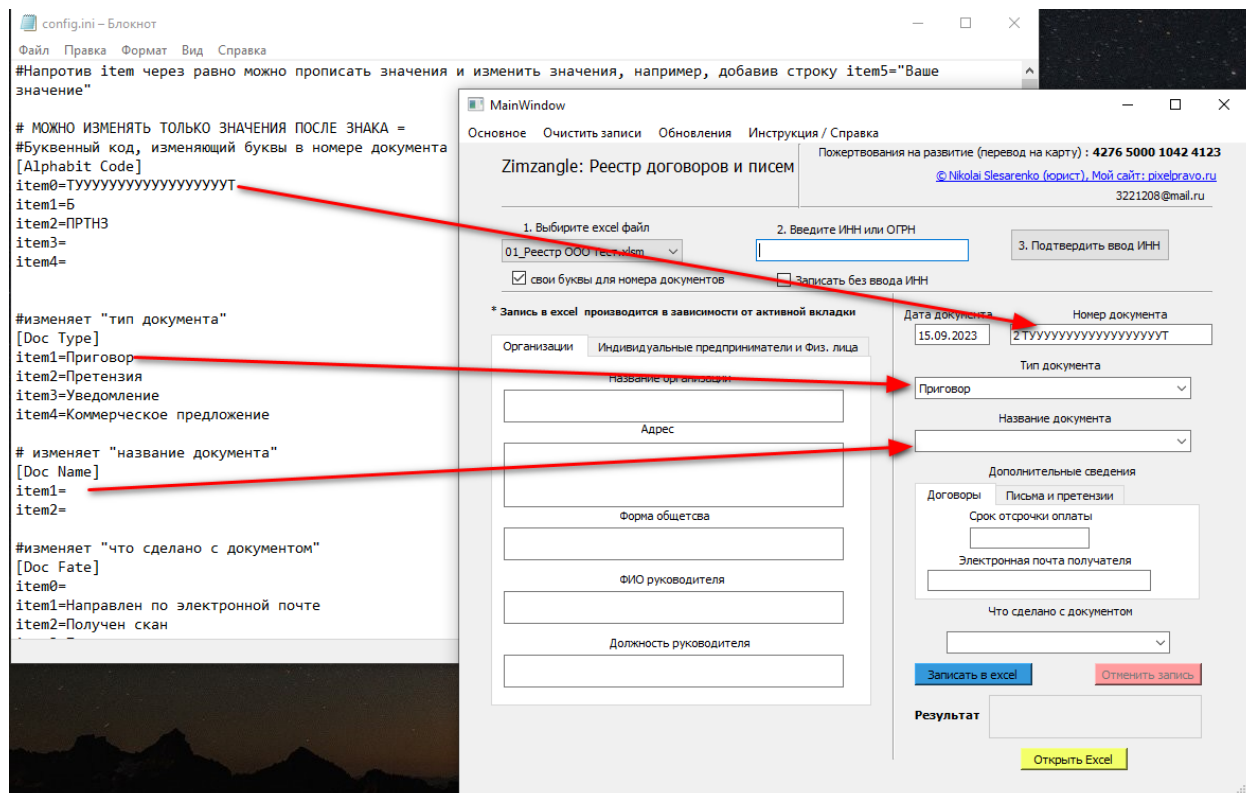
config.ini – Блокнот
Файл Правка Формат Вид Справка
#Напротив item через равно можно прописать значения и изменить значения, например, добавив строку item5="Ваше значение"

# МОЖНО ИЗМЕНЯТЬ ТОЛЬКО ЗНАЧЕНИЯ ПОСЛЕ ЗНАКА =
#Буквенный код, изменяющий буквы в номере документа
[Alphabit Code]
item0=ТУУУУУУУУУУУУУУУУУТ
item1=Б
item2=ПРТНЗ
item3=
item4=

#изменяет "тип документа"
[Doc Type]
item1=Приговор
item2=Претензия
item3=Уведомление
item4=Коммерческое предложение

# изменяет "название документа"
[Doc Name]
item1=
item2=

#изменяет "что сделано с документом"
[Doc Fate]
item0=
item1=Направлен по электронной почте
item2=Получен скан

MainWindow
Основное Очистить записи Обновления Инструкция / Справка
Zimzangle: Реестр договоров и писем
Пожертвования на развитие (перевод на карту) : 4276 5000 1042 4123
© Nikolai Slesarenko (юрист), Мой сайт: pixelpravo.ru
3221208@mail.ru
1. Выберите excel файл
01_Реестр ООО тест.xlsm
2. Введите ИНН или ОГРН
3. Подтвердить ввод ИНН
свои буквы для номера документов
Записать без ввода ИНН
* Запись в excel производится в зависимости от активной вкладки
Организации
Индивидуальные предприниматели и Физ. лица
Название организации
Адрес
Форма общетсва
ФИО руководителя
Должность руководителя
Дата документа
15.09.2023
Номер документа
2 ТУУУУУУУУУУУУУУУУУТ
Тип документа
Приговор
Название документа
Дополнительные сведения
Договоры
Письма и претензии
Срок отсрочки оплаты
Электронная почта получателя
Что сделано с документом
Записать в excel
Отменить запись
Результат
Открыть Excel